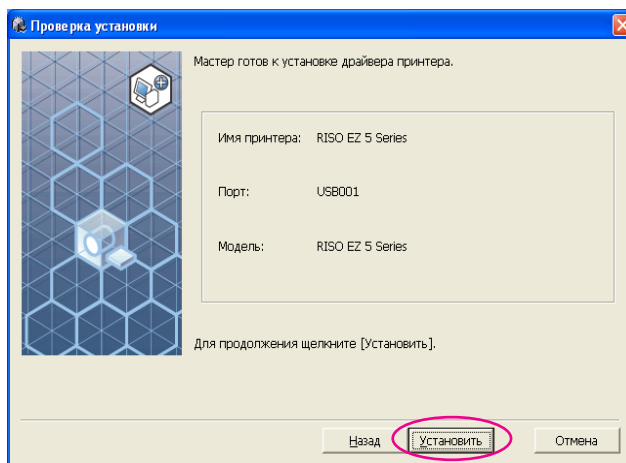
Проверка установки

Мастер готов к установке драйвера принтера.

| | |
|---|---|
| Имя принтера: | RISO EZ 5 Series |
| Порт: | USB001 |
| Модель: | RISO EZ 5 Series |

Для продолжения щелкните [Установить].

Назад
Установить
Отмена